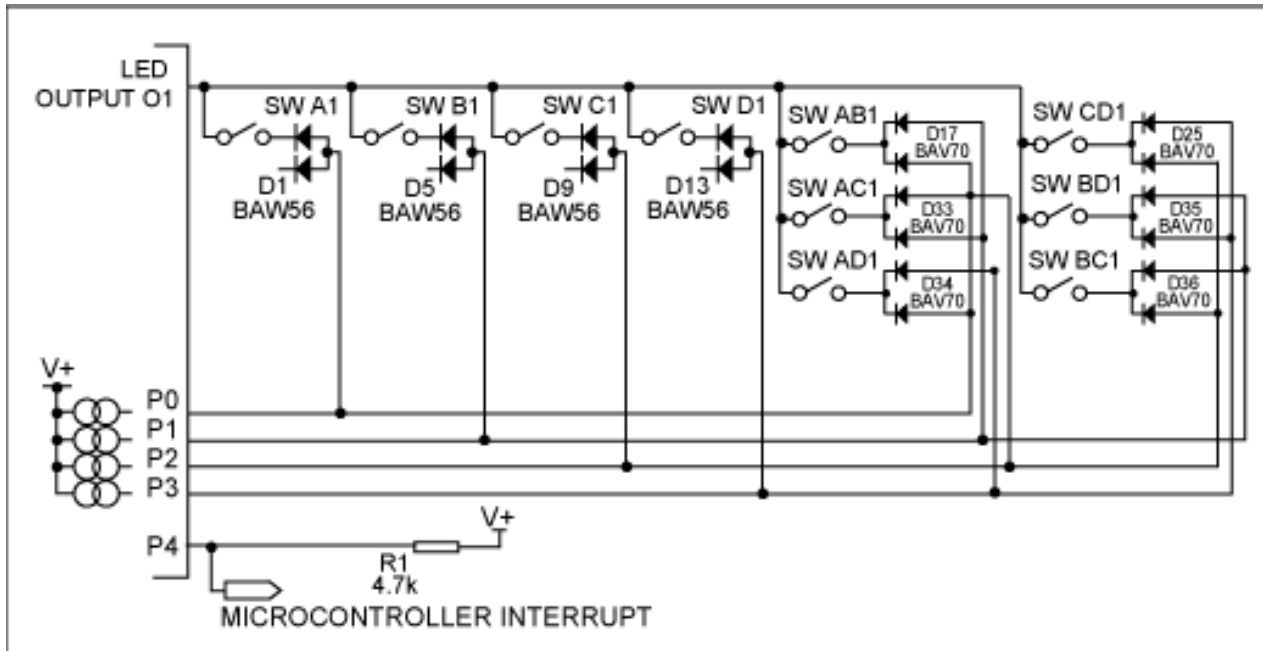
LED OUTPUT O1

SW A1
D1 BAW56

SW B1
D5 BAW56

SW C1
D9 BAW56

SW D1
D13 BAW56

SW AB1
D17 BAV70

SW AC1
D33 BAV70

SW AD1
D34 BAV70

SW CD1
D25 BAV70

SW BD1
D35 BAV70

SW BC1
D36 BAV70

V+
P0
P1
P2
P3
P4

R1
4.7k
V+

MICROCONTROLLER INTERRUPT